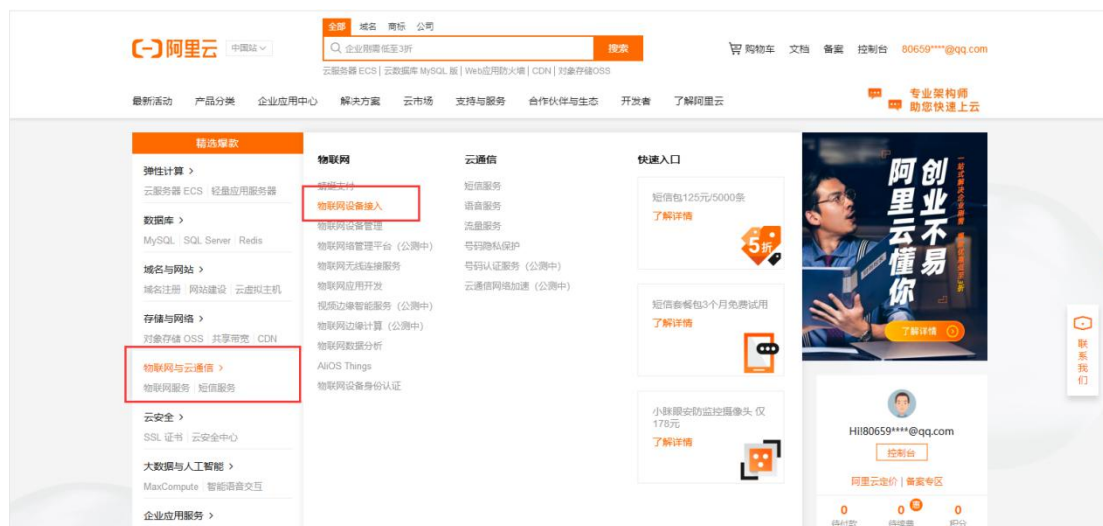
阿里云 中国站

全部 域名 商标 公司

企业用云低至3折

搜索

云服务器ECS | 云数据库MySQL版 | Web应用防火墙 | CDN | 对象存储OSS

购物车 文档 备案 控制台 80659****@qq.com

最新活动 产品分类 企业应用中心 解决方案 云市场 支持与服务 合作伙伴与生态 开发者 了解阿里云

专业架构师 助您快速上云

精选爆款

弹性计算 >
云服务器 ECS | 轻量应用服务器

数据库 >
MySQL | SQL Server | Redis

域名与网站 >
域名注册 | 网站建设 | 云虚拟主机

存储与网络 >
对象存储 OSS | 共享带宽 | CDN

物联网与云通信 >
物联网服务 | 短信服务

云安全 >
SSL 证书 | 云安全中心

大数据与人工智能 >
MaxCompute | 智能语音交互

企业应用服务 >

物联网
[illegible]
物联网设备接入
物联网设备管理
物联网络管理平台（公测中）
物联网无线连接服务
物联网应用开发
视频边缘智能服务（公测中）
物联网边缘计算（公测中）
物联网数据分析
AliOS Things
物联网设备身份认证

云通信
短信服务
语音服务
流量服务
号码隐私保护
号码认证服务（公测中）
云通信网络加速（公测中）

快速入口
短信包125元/5000条
了解详情
5折

短信套餐包3个月免费试用
了解详情

小眯眼安防监控摄像头 仅178元
了解详情

阿里云懂你
创业不易
了解详情

Hi!80659****@qq.com
控制台
阿里云定价 | 备案专区
0 0 0

联系我们